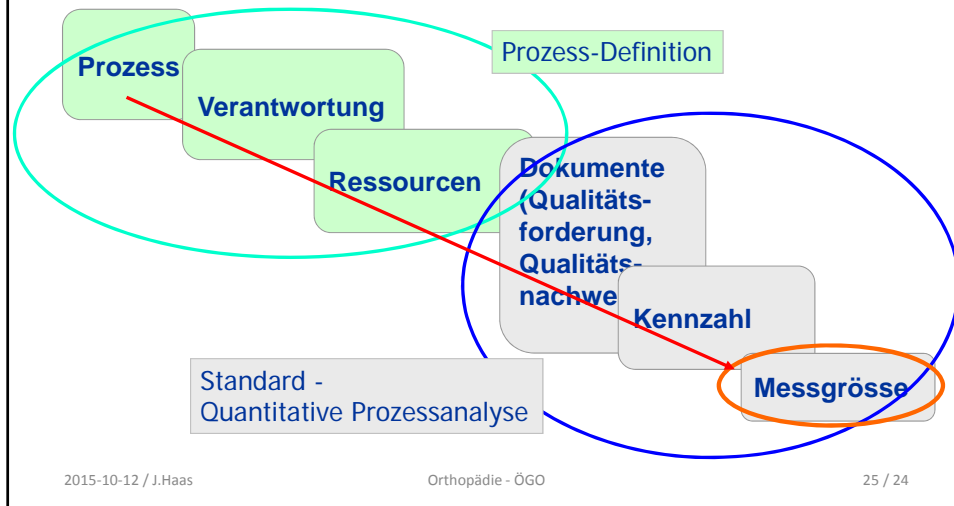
Prozess

Verantwortung

Ressourcen

Prozess-Definition

Dokumente (Qualitätsforderung, Qualitätsnachwe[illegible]

Kennzahl

Messgrösse

Standard -
Quantitative Prozessanalyse

2015-10-12 / J.Haas

Orthopädie - ÖGO

25 / 24